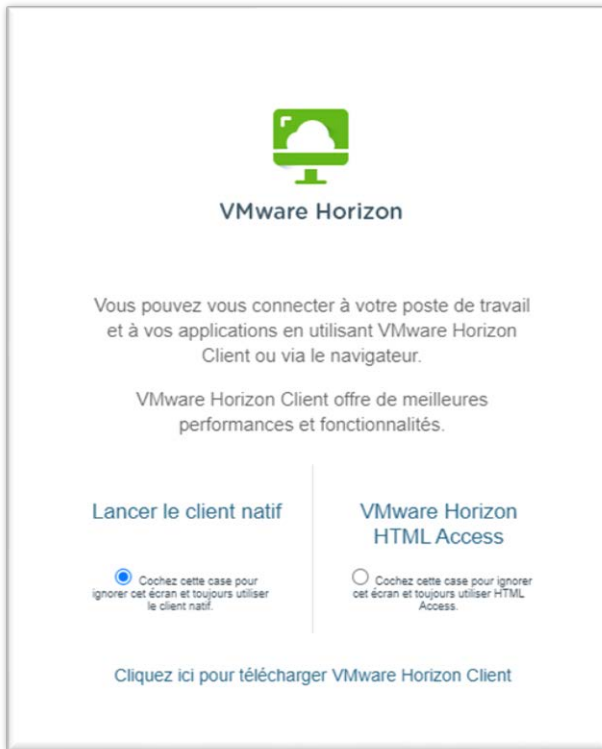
VMware Horizon

Vous pouvez vous connecter à votre poste de travail et à vos applications en utilisant VMware Horizon Client ou via le navigateur.

VMware Horizon Client offre de meilleures performances et fonctionnalités.

Lancer le client natif

Cochez cette case pour ignorer cet écran et toujours utiliser le client natif.

VMware Horizon HTML Access

Cochez cette case pour ignorer cet écran et toujours utiliser HTML Access.

Cliquez ici pour télécharger VMware Horizon Client